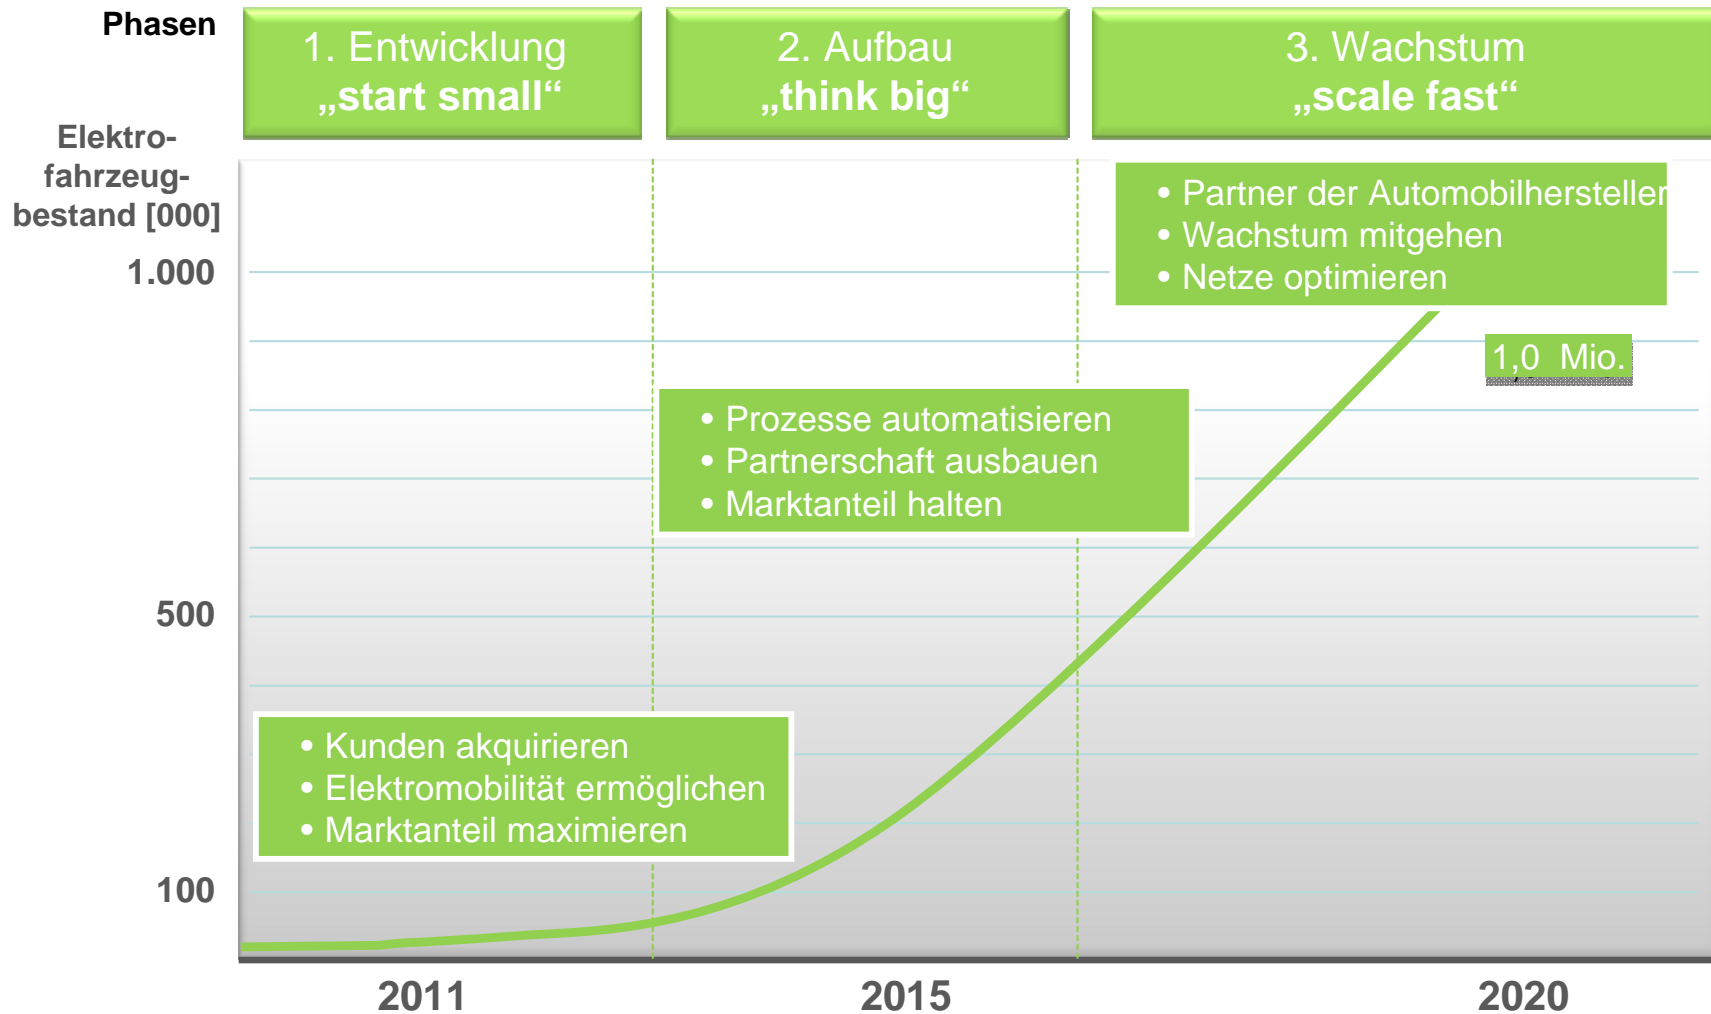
Phasen

1. Entwicklung
„start small“

2. Aufbau
„think big“

3. Wachstum
„scale fast“

Elektrofahrzeugbestand [000]

1.000

500

100

• Partner der Automobilhersteller
• Wachstum mitgehen
• Netze optimieren

1,0 Mio.

• Prozesse automatisieren
• Partnerschaft ausbauen
• Marktanteil halten

• Kunden akquirieren
• Elektromobilität ermöglichen
• Marktanteil maximieren

2011

2015

2020